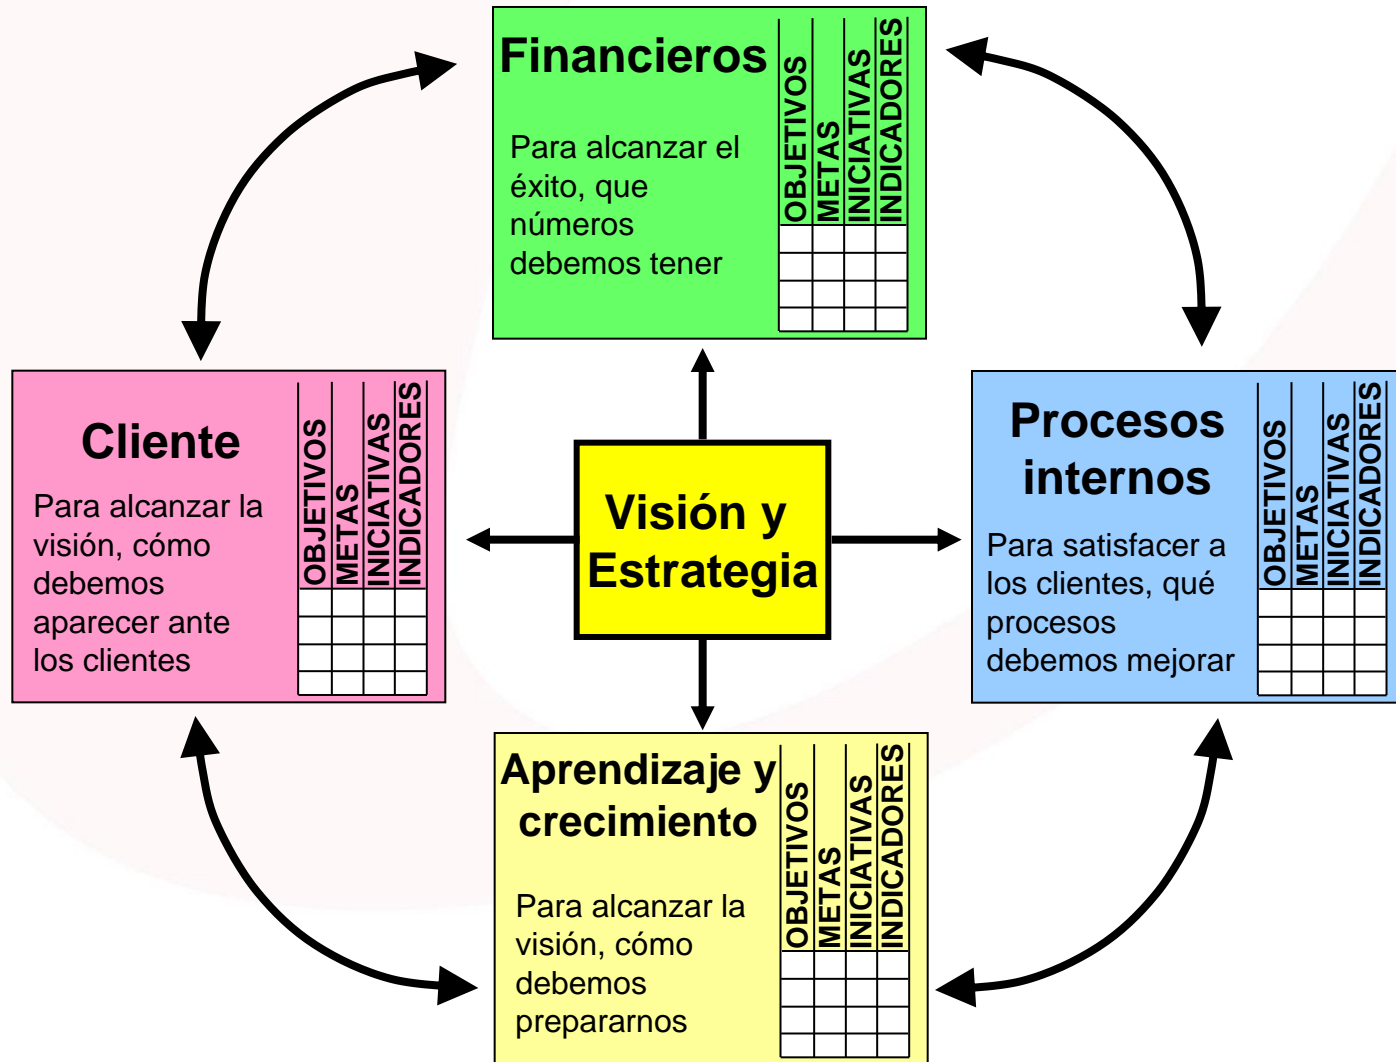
Financieros

Para alcanzar el éxito, que números debemos tener

| OBJETIVOS | METAS | INICIATIVAS | INDICADORES |
|---|---|---|---|
| | | | |
| | | | |
| | | | |
| | | | |

Cliente

Para alcanzar la visión, cómo debemos aparecer ante los clientes

| OBJETIVOS | METAS | INICIATIVAS | INDICADORES |
|---|---|---|---|
| | | | |
| | | | |
| | | | |
| | | | |

Visión y Estrategia

Procesos internos

Para satisfacer a los clientes, qué procesos debemos mejorar

| OBJETIVOS | METAS | INICIATIVAS | INDICADORES |
|---|---|---|---|
| | | | |
| | | | |
| | | | |
| | | | |

Aprendizaje y crecimiento

Para alcanzar la visión, cómo debemos prepararnos

| OBJETIVOS | METAS | INICIATIVAS | INDICADORES |
|---|---|---|---|
| | | | |
| | | | |
| | | | |
| | | | |